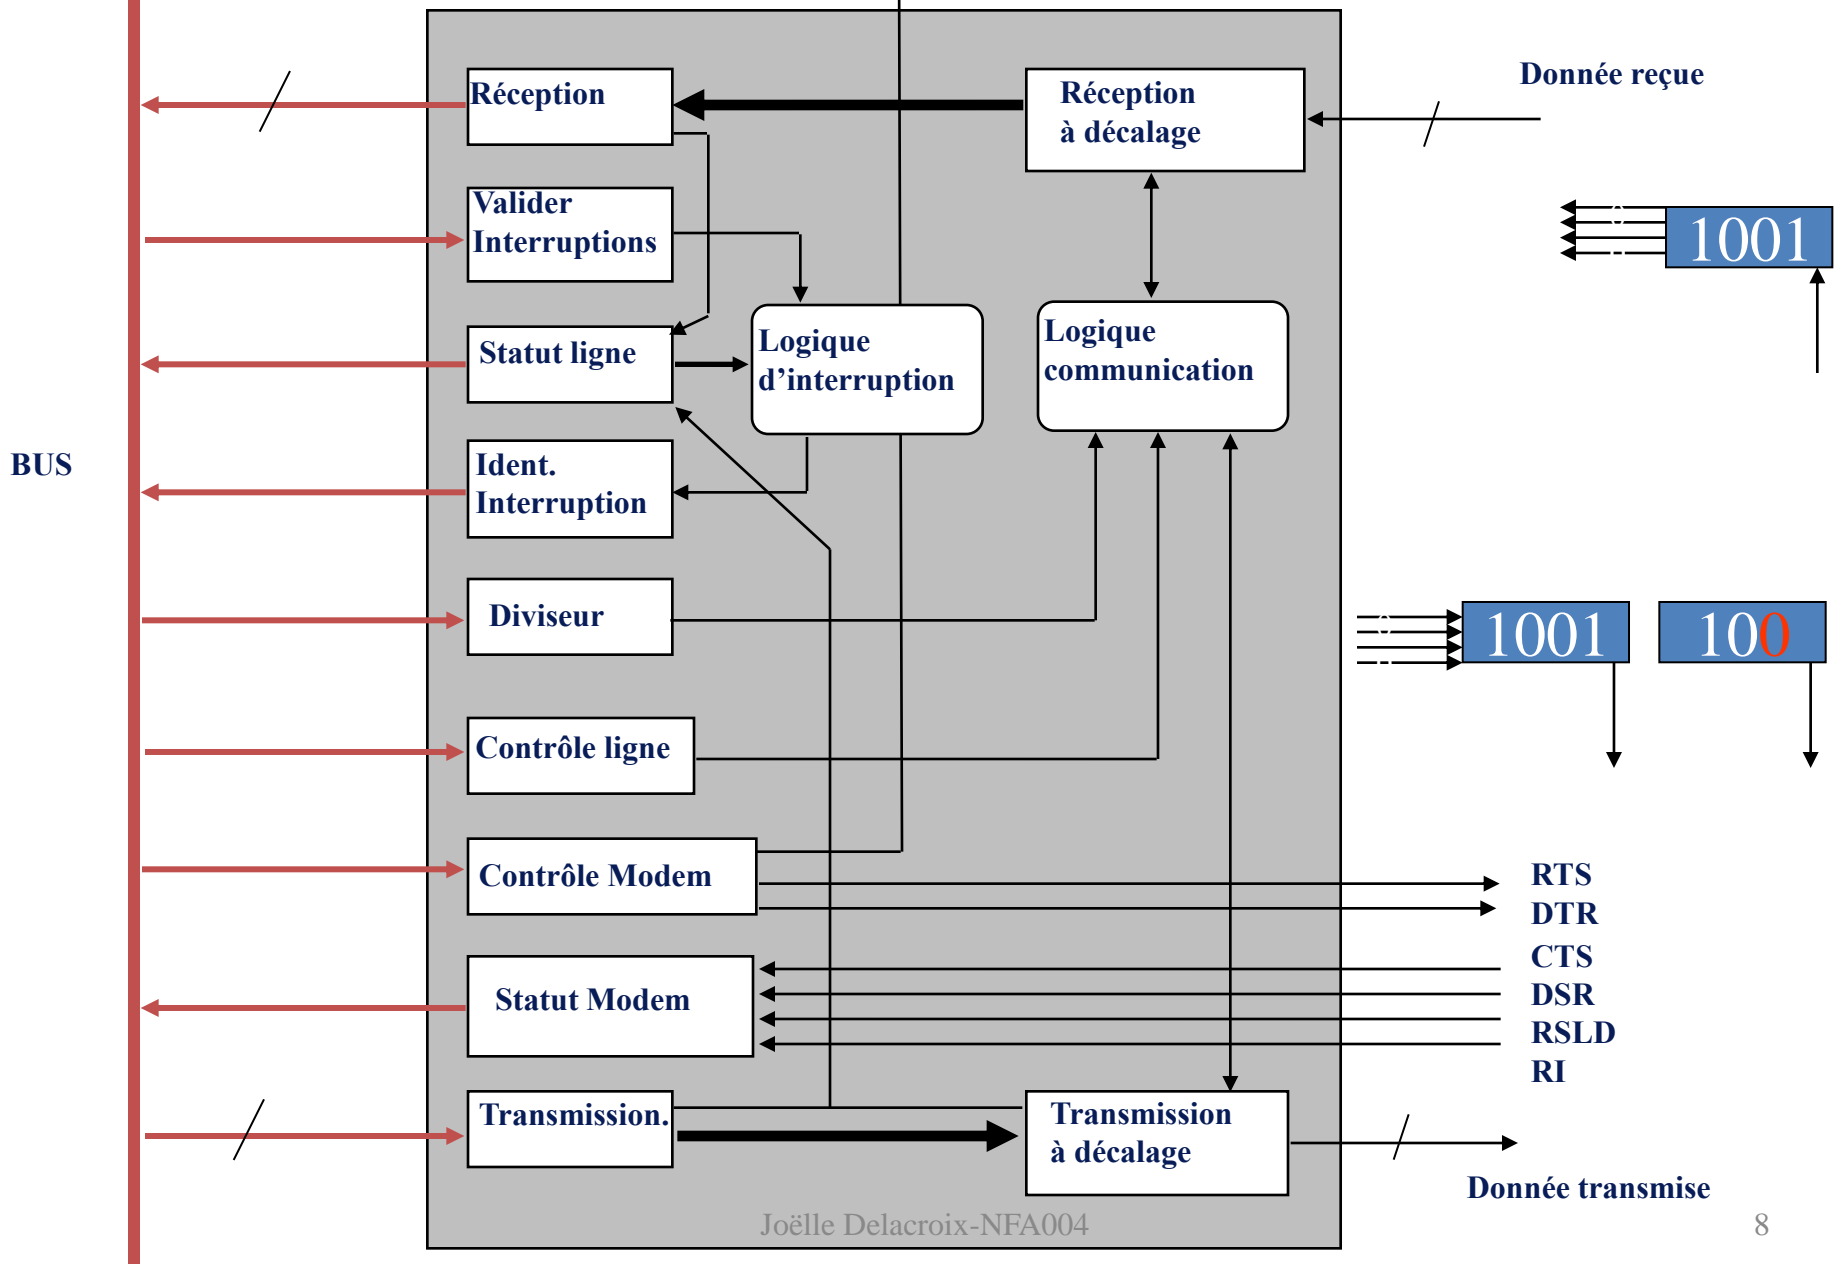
Réception

Réception à décalage

Donnée reçue

1001

Valider Interruptions

Statut ligne

Logique d'interruption

Logique communication

BUS

Ident. Interruption

Diviseur

1001

100

Contrôle ligne

Contrôle Modem

RTS
DTR

Statut Modem

CTS
DSR
RSLD
RI

Transmission.

Transmission à décalage

Donnée transmise

Joëlle Delacroix-NFA004

8